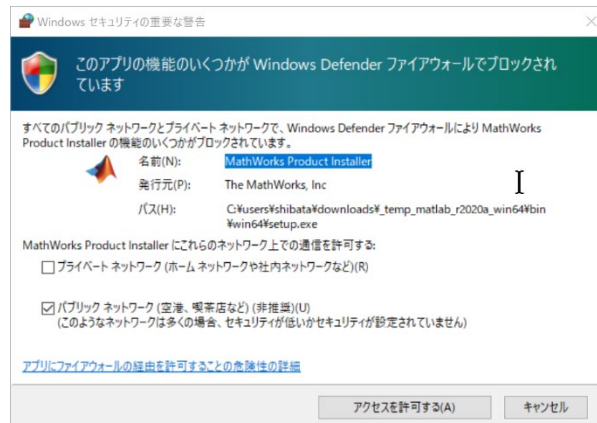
Windows セキュリティの重要な警告

このアプリの機能のいくつかが Windows Defender ファイアウォールでブロックされています

すべてのパブリック ネットワークとプライベート ネットワークで、Windows Defender ファイアウォールにより MathWorks Product Installer の機能のいくつかがブロックされています。

名前(N): MathWorks Product Installer
発行元(P): The MathWorks, Inc
パス(H): C:¥users¥shibata¥downloads¥_temp_matlab_r2020a_win64¥bin¥win64¥setup.exe

MathWorks Product Installer にこれらのネットワーク上での通信を許可する:

☐ プライベート ネットワーク (ホーム ネットワークや社内ネットワークなど)(R)

☑ パブリック ネットワーク (空港、喫茶店など) (非推奨)(U)
(このようなネットワークは多くの場合、セキュリティが低いかセキュリティが設定されていません)

アプリにファイアウォールの経由を許可することの危険性の詳細

アクセスを許可する(A)　キャンセル